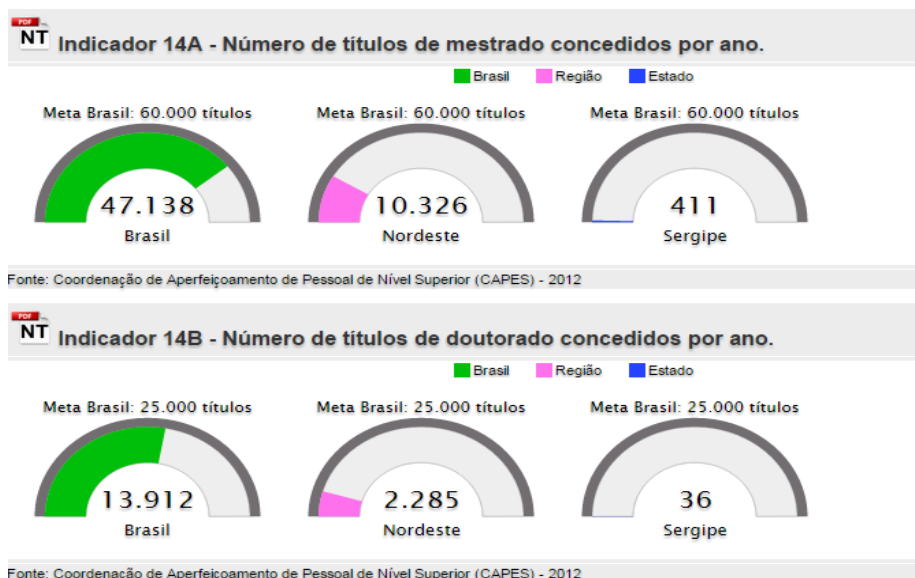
PDF NT Indicador 14A - Número de títulos de mestrado concedidos por ano.

Brasil Região Estado

Meta Brasil: 60.000 títulos
47.138
Brasil

Meta Brasil: 60.000 títulos
10.326
Nordeste

Meta Brasil: 60.000 títulos
411
Sergipe

Fonte: Coordenação de Aperfeiçoamento de Pessoal de Nível Superior (CAPES) - 2012

PDF NT Indicador 14B - Número de títulos de doutorado concedidos por ano.

Brasil Região Estado

Meta Brasil: 25.000 títulos
13.912
Brasil

Meta Brasil: 25.000 títulos
2.285
Nordeste

Meta Brasil: 25.000 títulos
36
Sergipe

Fonte: Coordenação de Aperfeiçoamento de Pessoal de Nível Superior (CAPES) - 2012